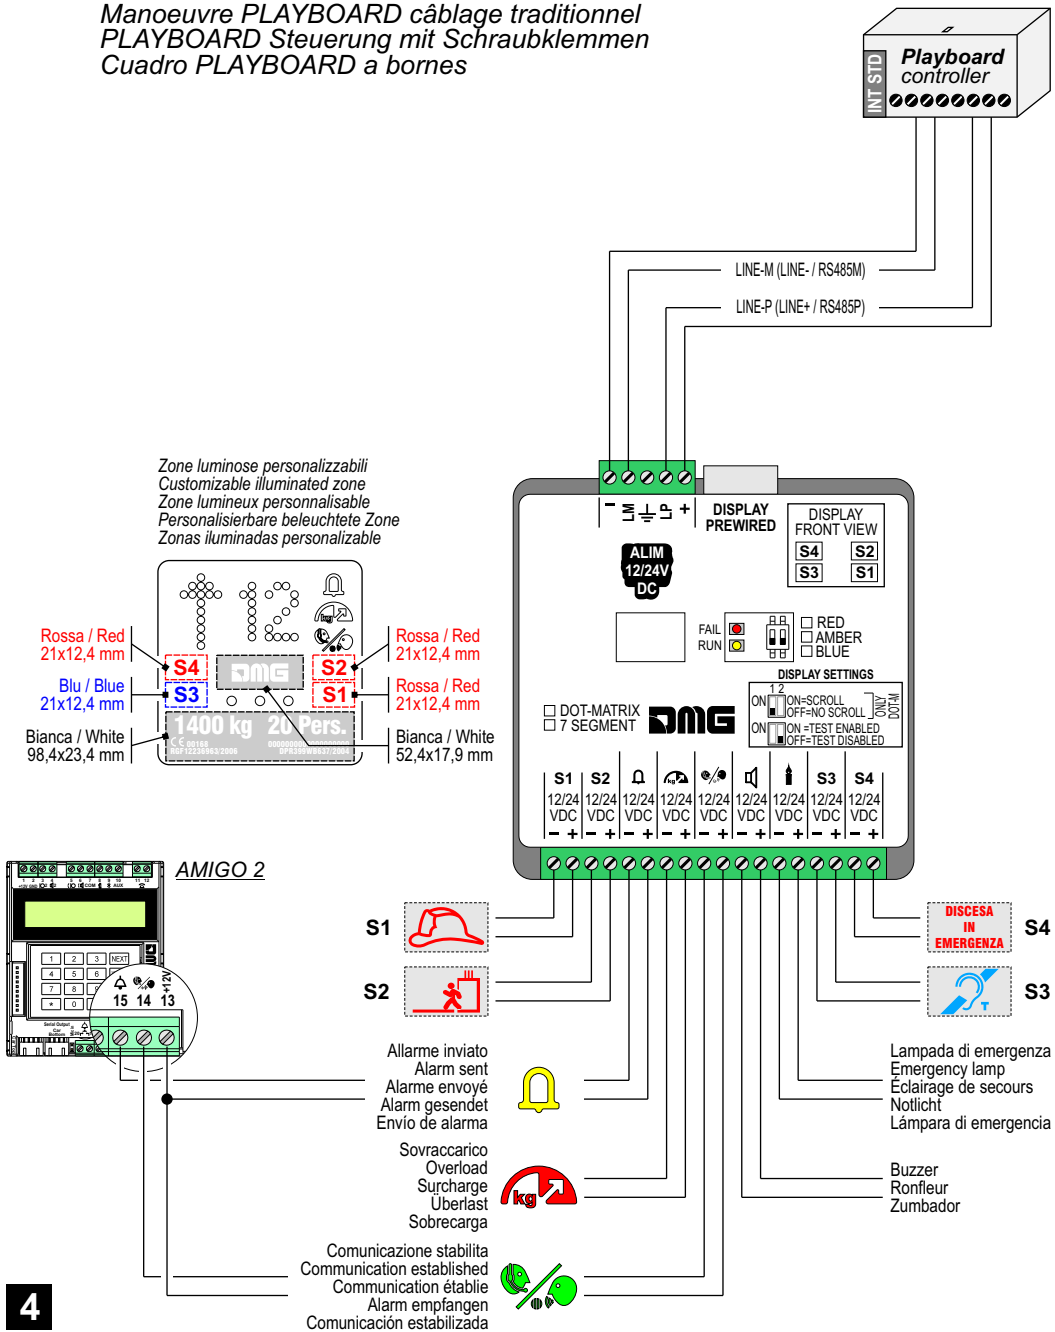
Manoeuvre PLAYBOARD câblage traditionnel
PLAYBOARD Steuerung mit Schraubklemmen
Cuadro PLAYBOARD a bornes

INT STD
Playboard controller

LINE-M (LINE- / RS485M)
LINE-P (LINE+ / RS485P)

Zone luminose personalizzabili
Customizable illuminated zone
Zone lumineux personnalisable
Personalisierbare beleuchtete Zone
Zonas iluminadas personalizable

Rossa / Red
21x12,4 mm
S4
S2
Rossa / Red
21x12,4 mm
Blu / Blue
21x12,4 mm
S3
S1
Rossa / Red
21x12,4 mm
DMG
1400 kg 20 Pers.
Bianca / White
98,4x23,4 mm
Bianca / White
52,4x17,9 mm

DISPLAY PREWIRED
DISPLAY FRONT VIEW
S4 S2
S3 S1
ALIM 12/24V DC
FAIL
RUN
☐ RED
☐ AMBER
☐ BLUE
DISPLAY SETTINGS
1 2
ON ON=SCROLL OFF=NO SCROLL
ONLY DOT-M
ON ON =TEST ENABLED OFF=TEST DISABLED
☐ DOT-MATRIX
☐ 7 SEGMENT
DMG

| S1 | S2 | | | | | | S3 | S4 |
|---|---|---|---|---|---|---|---|---|
| 12/24 VDC | 12/24 VDC | 12/24 VDC | 12/24 VDC | 12/24 VDC | 12/24 VDC | 12/24 VDC | 12/24 VDC | 12/24 VDC |
| – + | – + | – + | – + | – + | – + | – + | – + | – + |

AMIGO 2
NEXT
+12V
15 14 13

S1
S2
DISCESA IN EMERGENZA
S4
S3

Allarme inviato
Alarm sent
Alarme envoyé
Alarm gesendet
Envío de alarma

Lampada di emergenza
Emergency lamp
Éclairage de secours
Notlicht
Lámpara di emergencia

Sovraccarico
Overload
Surcharge
Überlast
Sobrecarga

Buzzer
Ronfleur
Zumbador

Comunicazione stabilita
Communication established
Communication établie
Alarm empfangen
Comunicación estabilizada

4